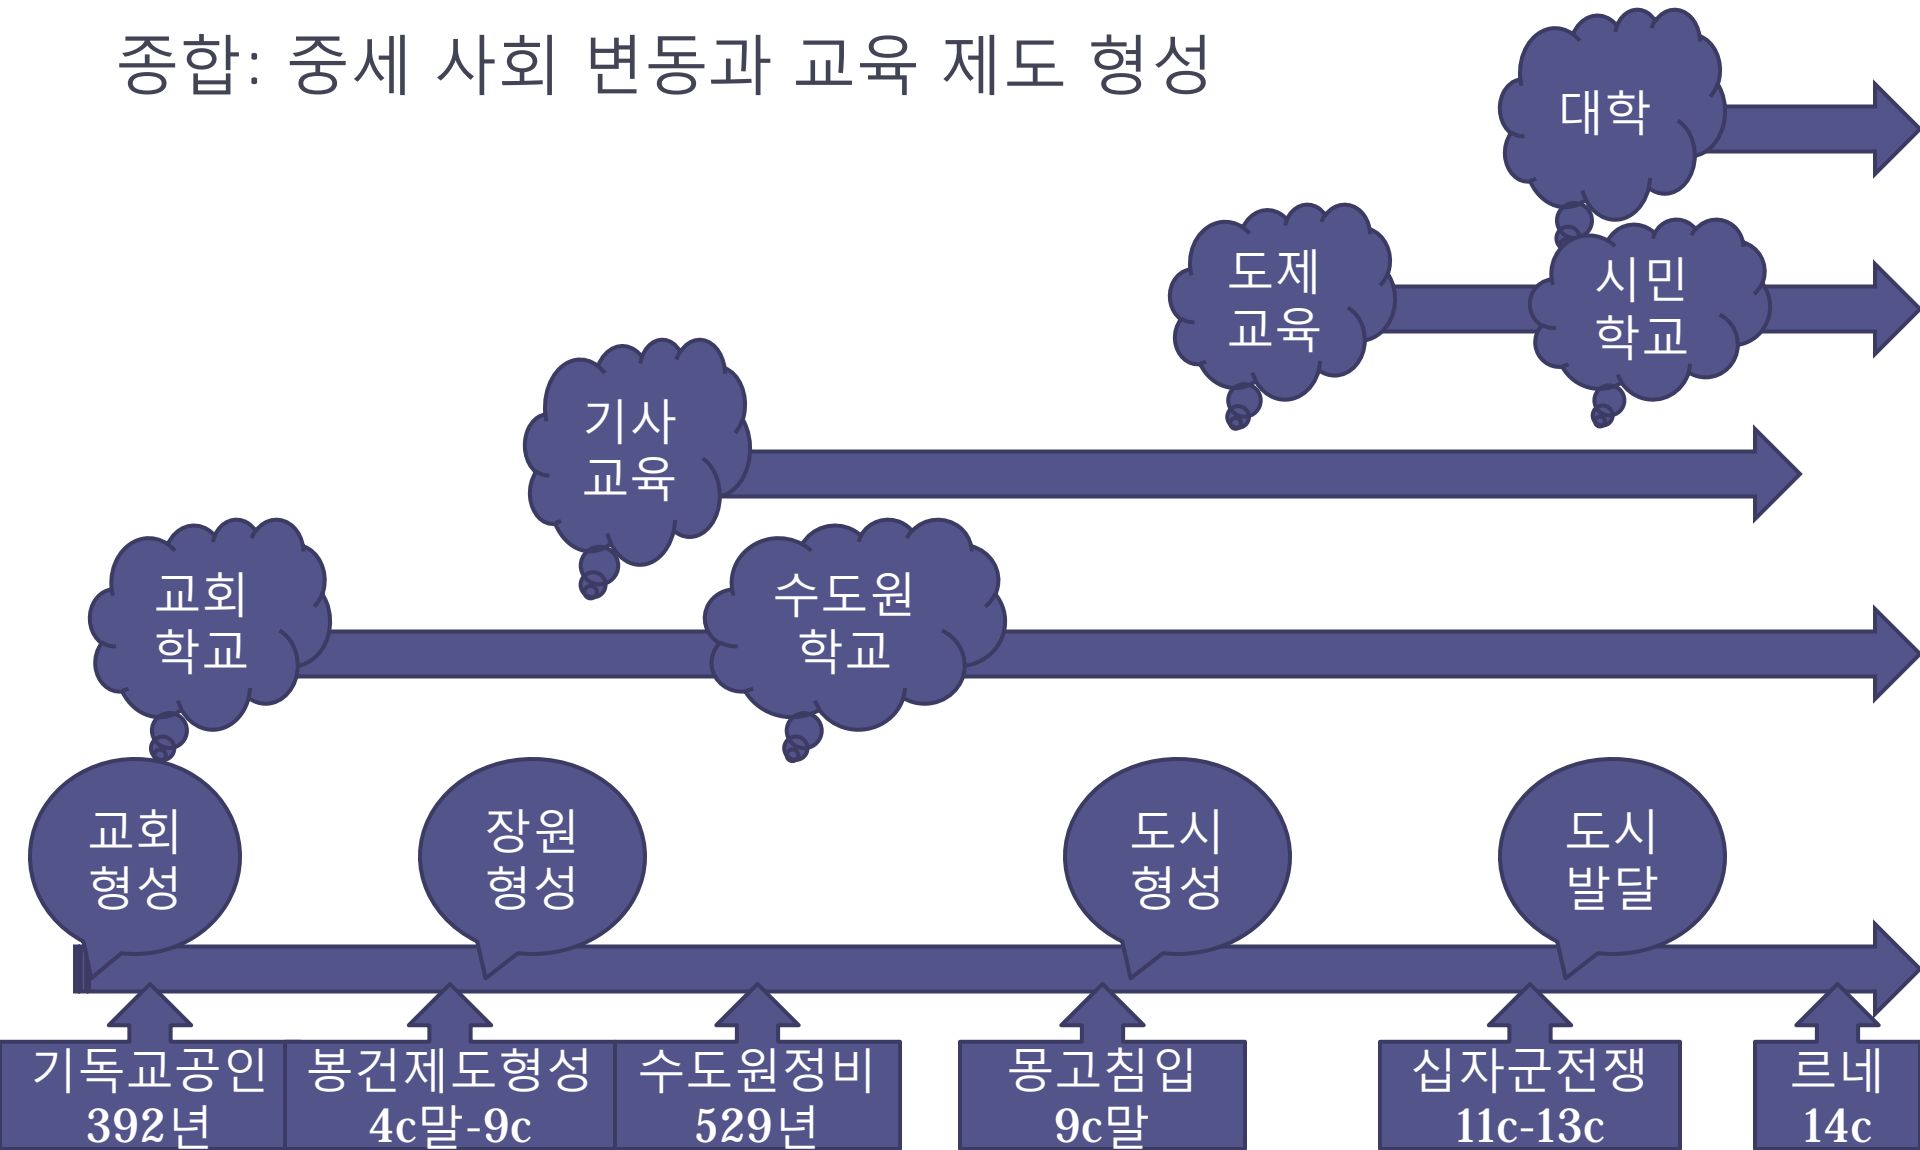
종합: 중세 사회 변동과 교육 제도 형성

대학

도제 교육

시민 학교

기사 교육

교회 학교

수도원 학교

교회 형성

장원 형성

도시 형성

도시 발달

기독교공인 392년

봉건제도형성 4c말-9c

수도원정비 529년

몽고침입 9c말

십자군전쟁 11c-13c

르네 14c